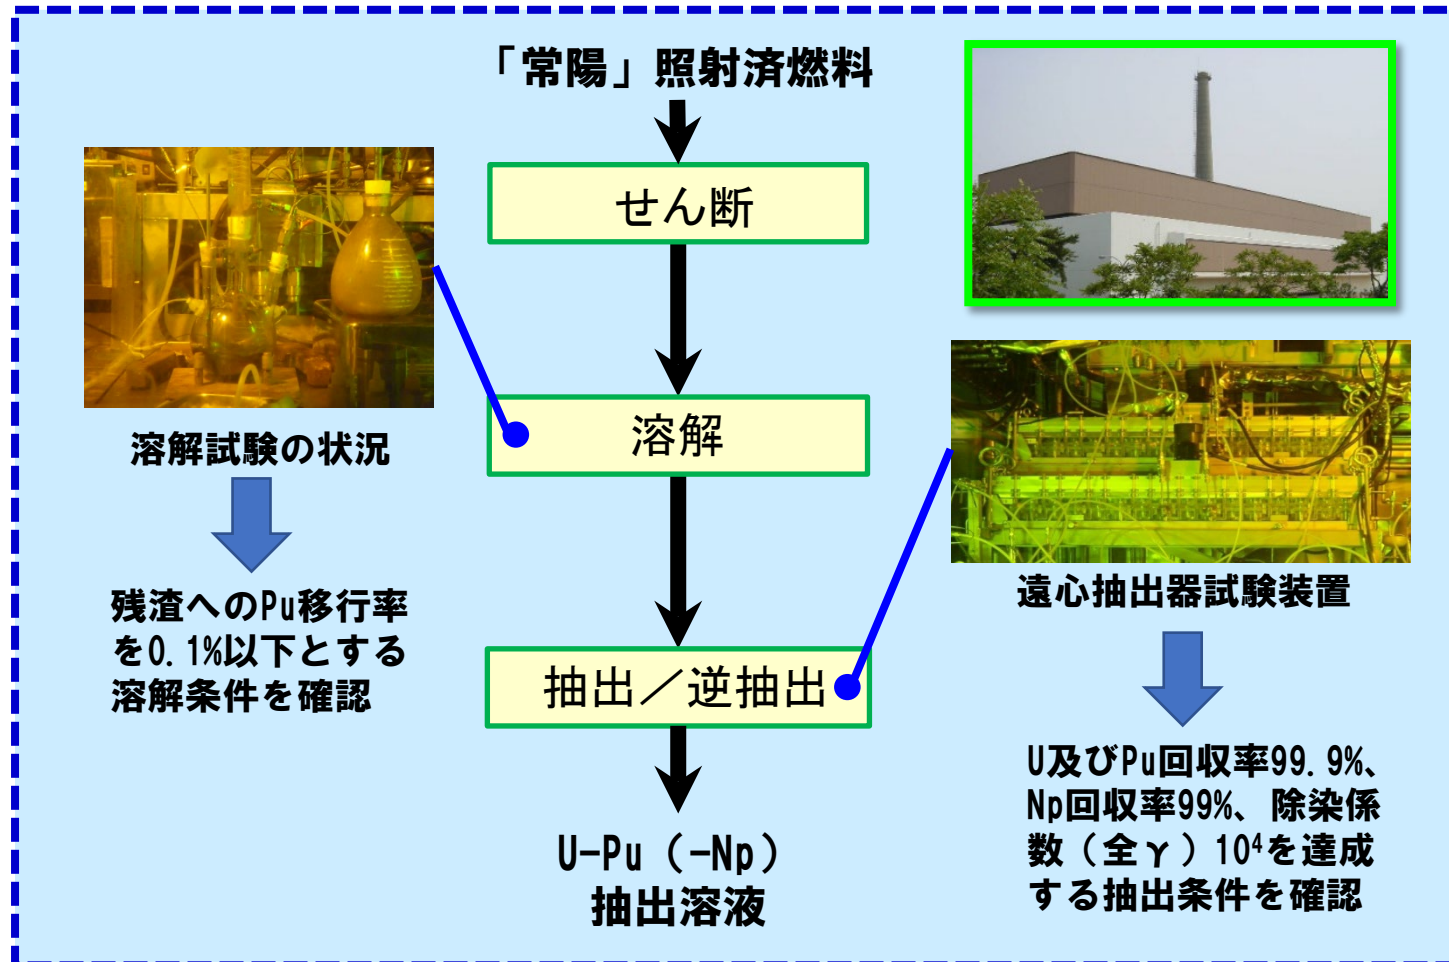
「常陽」照射済燃料

せん断

溶解

抽出／逆抽出

U-Pu（-Np）
抽出溶液

溶解試験の状況

残渣へのPu移行率を0.1%以下とする溶解条件を確認

遠心抽出器試験装置

U及びPu回収率99.9%、Np回収率99%、除染係数（全γ）$10^4$を達成する抽出条件を確認